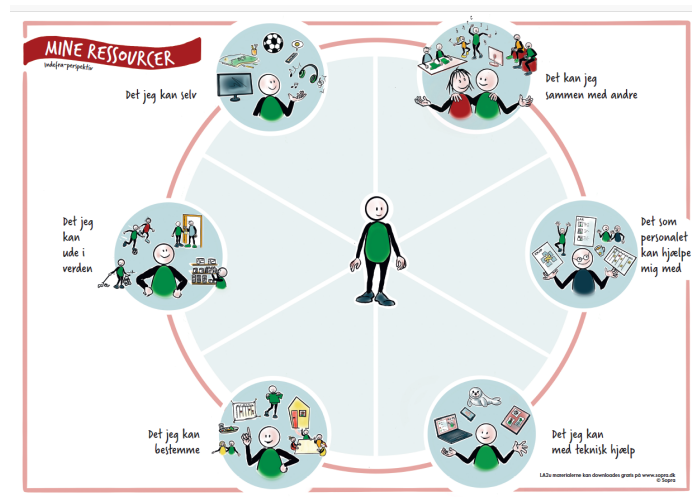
MINE RESSOURCER
indefra-perspektiv

Det jeg kan selv

Det kan jeg sammen med andre

Det jeg kan ude i verden

Det som personalet kan hjælpe mig med

Det jeg kan bestemme

Det jeg kan med teknisk hjælp

LA2u materialerne kan downloades gratis på www.sopra.dk
© Sopra